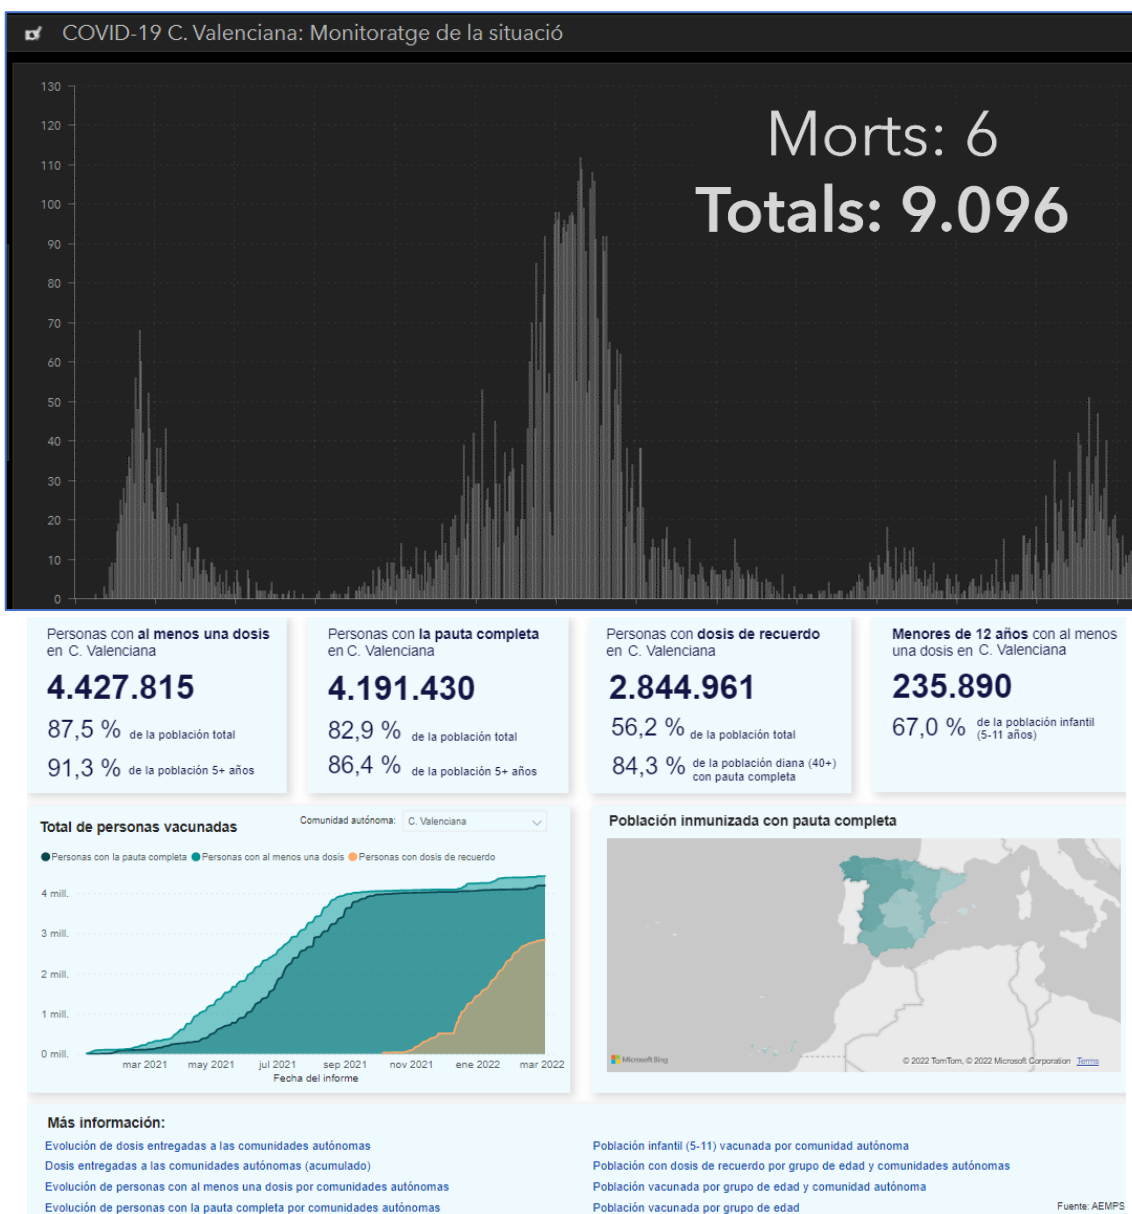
COVID-19 C. Valenciana: Monitoratge de la situació

130
120
110
100
90
80
70
60
50
40
30
20
10
0

Morts: 6
Totals: 9.096

Personas con **al menos una dosis** en C. Valenciana
4.427.815
87,5 % de la población total
91,3 % de la población 5+ años

Personas con **la pauta completa** en C. Valenciana
4.191.430
82,9 % de la población total
86,4 % de la población 5+ años

Personas con **dosis de recuerdo** en C. Valenciana
2.844.961
56,2 % de la población total
84,3 % de la población diana (40+) con pauta completa

**Menores de 12 años** con al menos una dosis en C. Valenciana
235.890
67,0 % de la población infantil (5-11 años)

Total de personas vacunadas
Comunidad autónoma: C. Valenciana
Personas con la pauta completa Personas con al menos una dosis Personas con dosis de recuerdo
4 mill.
3 mill.
2 mill.
1 mill.
0 mill.
mar 2021 may 2021 jul 2021 sep 2021 nov 2021 ene 2022 mar 2022
Fecha del informe

Población inmunizada con pauta completa
Microsoft Bing
© 2022 TomTom, © 2022 Microsoft Corporation Terms

Más información:
Evolución de dosis entregadas a las comunidades autónomas
Dosis entregadas a las comunidades autónomas (acumulado)
Evolución de personas con al menos una dosis por comunidades autónomas
Evolución de personas con la pauta completa por comunidades autónomas
Población infantil (5-11) vacunada por comunidad autónoma
Población con dosis de recuerdo por grupo de edad y comunidades autónomas
Población vacunada por grupo de edad y comunidad autónoma
Población vacunada por grupo de edad
Fuente: AEMPS